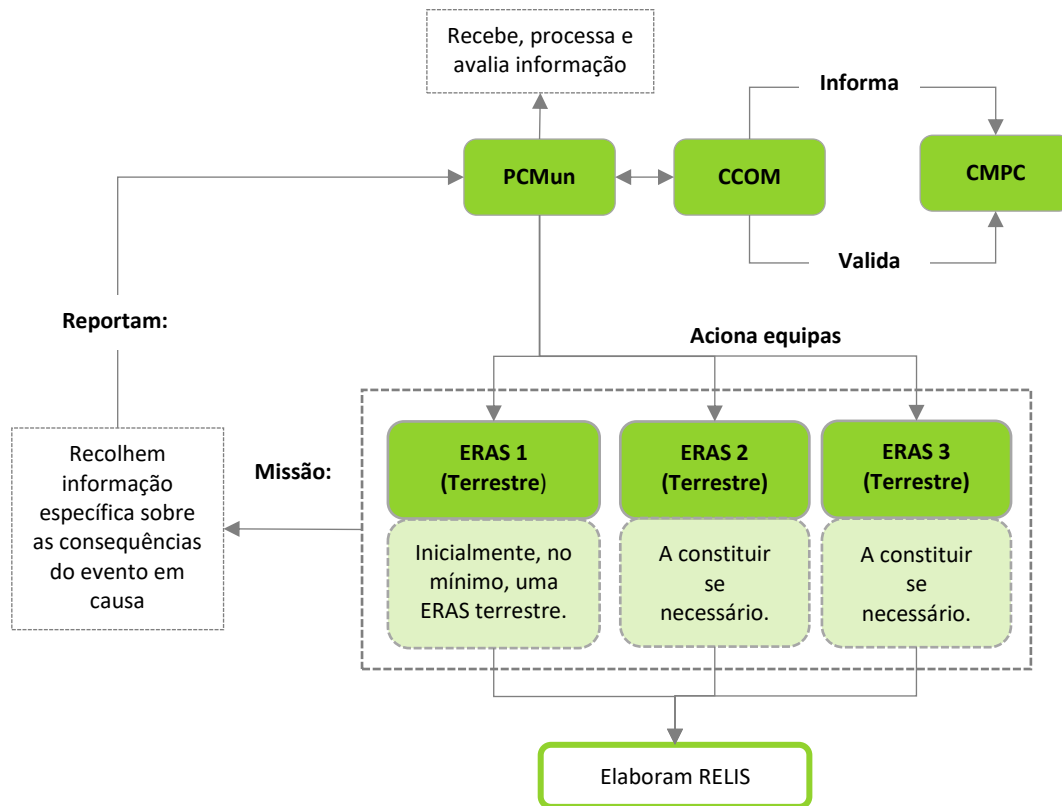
Recebe, processa e avalia informação

Informa

PCMun

CCOM

CMPC

Valida

Reportam:

Aciona equipas

Recolhem informação específica sobre as consequências do evento em causa

Missão:

ERAS 1 (Terrestre)

ERAS 2 (Terrestre)

ERAS 3 (Terrestre)

Inicialmente, no mínimo, uma ERAS terrestre.

A constituir se necessário.

A constituir se necessário.

Elaboram RELIS